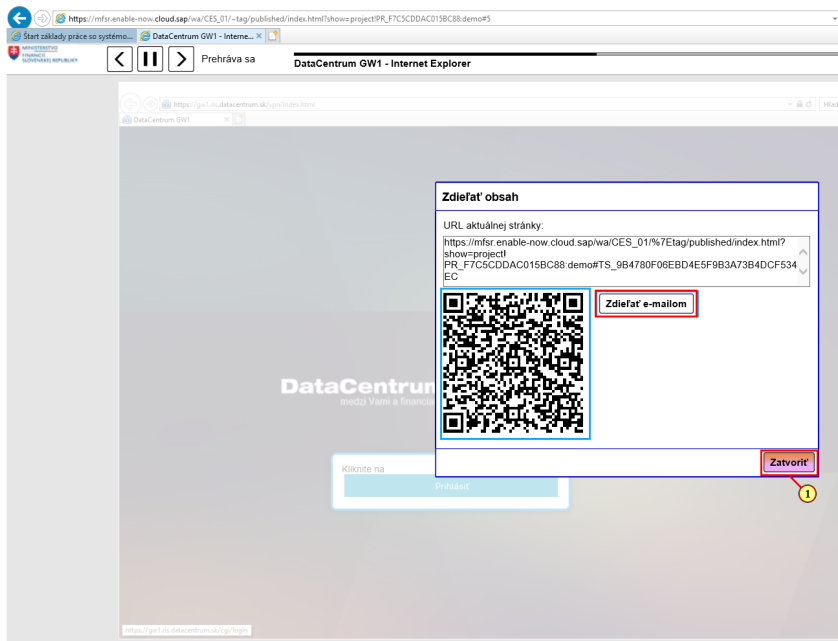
https://mfsr.enable-now.cloud.sap/wa/CES_01/~tag/published/index.html?show=project!PR_F7C5CDDAC015BC88:demo#5

Štart základy práce so systémo... DataCentrum GW1 - Interne... ×

MINISTERSTVO FINANCIÍ SLOVENSKEJ REPUBLIKY

Prehráva sa

DataCentrum GW1 - Internet Explorer

https://gw1.ris.datacentrum.sk/cgi/index.html

DataCentrum GW1

Hľad

DataCentrum
medzi Vami a financia

Kliknite na

Prihlásit

Zdieľať obsah

URL aktuálnej stránky:

https://mfsr.enable-now.cloud.sap/wa/CES_01/%7Etag/published/index.html?show=project!PR_F7C5CDDAC015BC88:demo#TS_9B4780F06EBD4E5F9B3A73B4DCF534EC

Zdieľať e-mailom

Zatvoriť

1

https://gw1.ris.datacentrum.sk/cgi/login